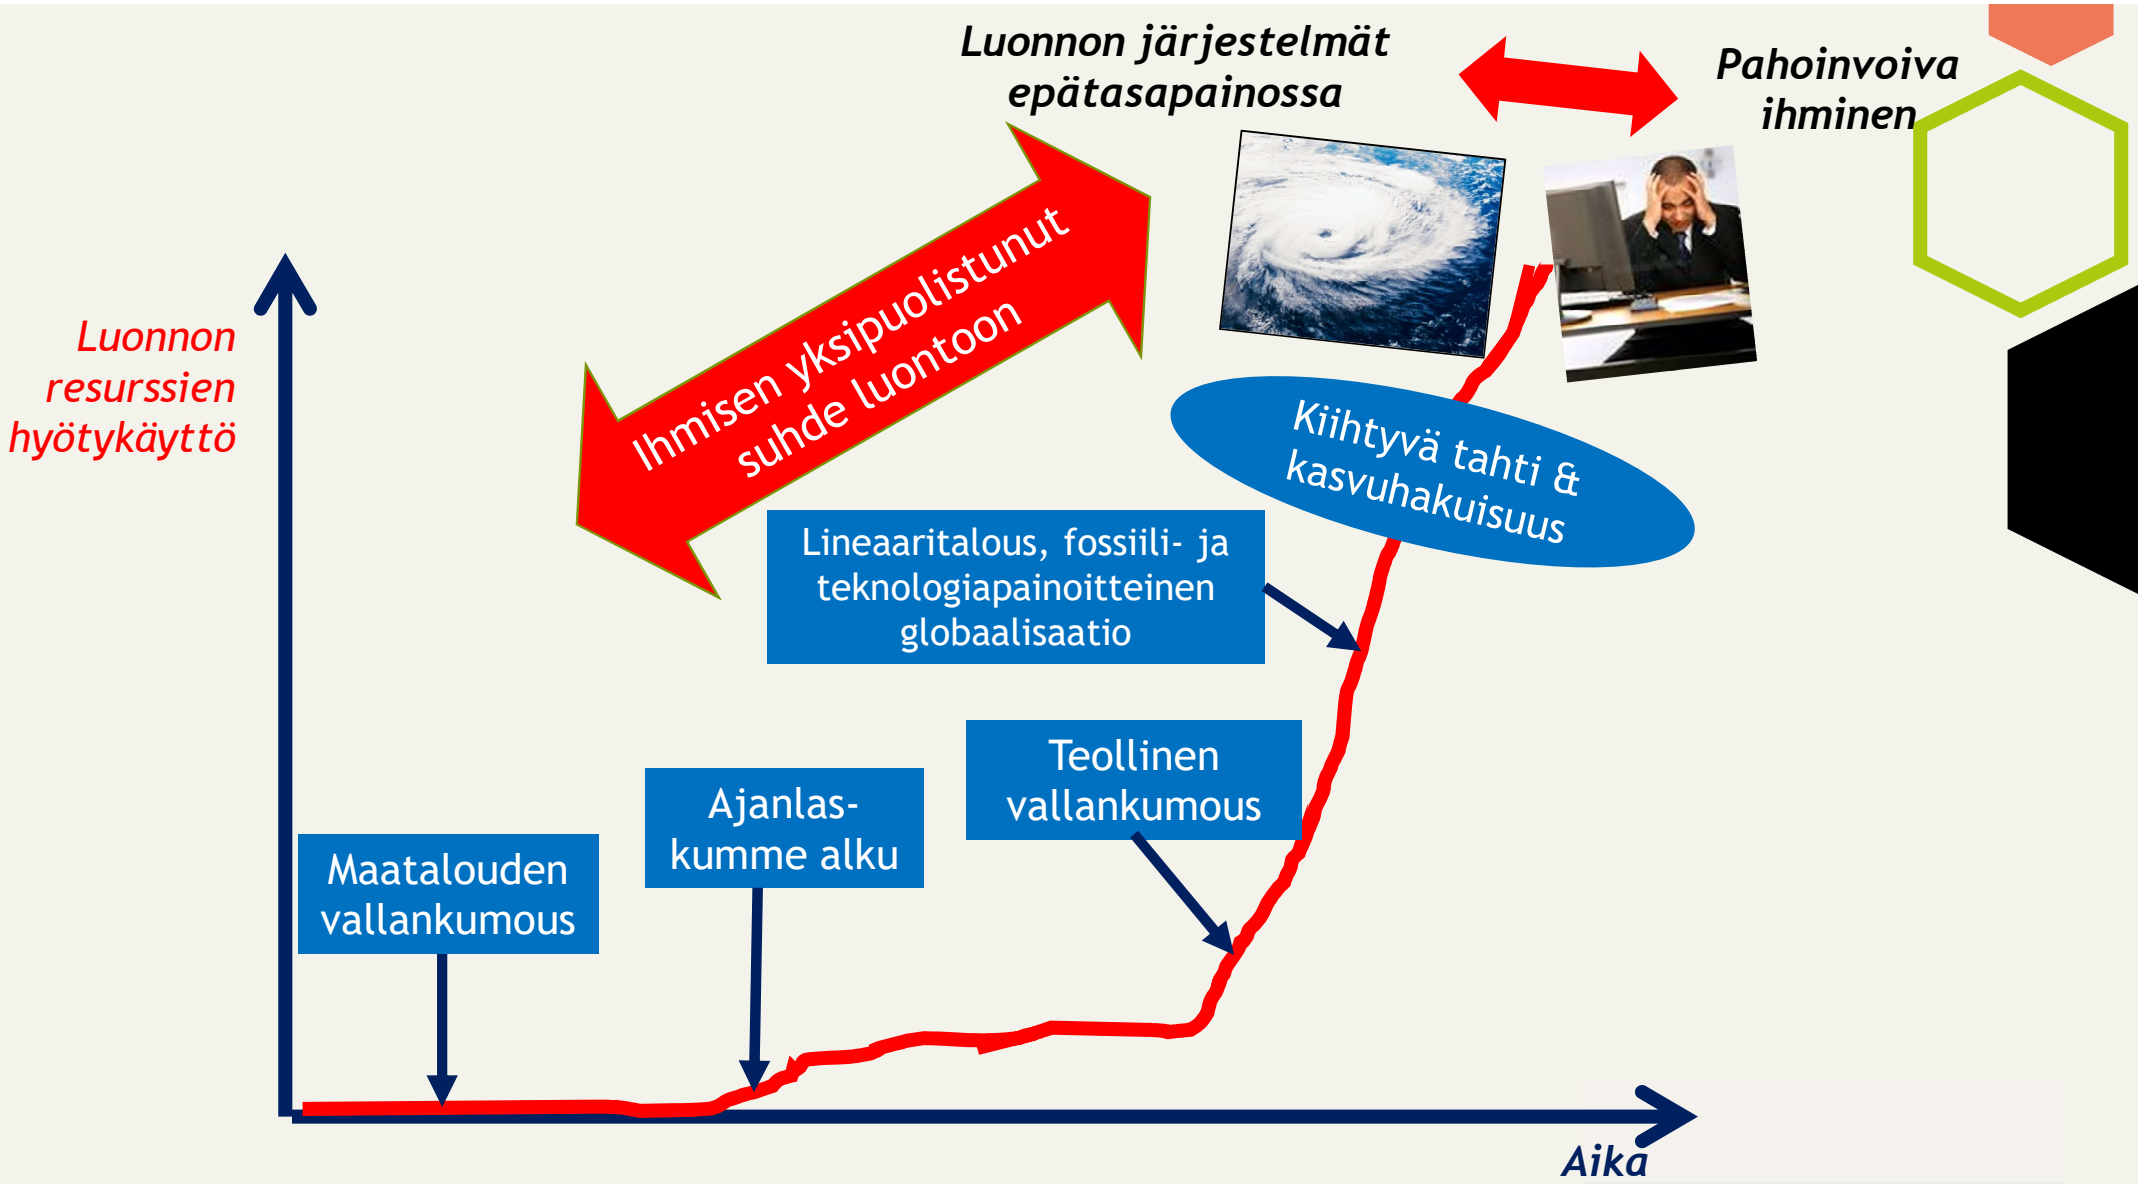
Luonnon järjestelmät epätasapainossa

Pahoinvoiva ihminen

Luonnon resurssien hyötykäyttö

Ihmisen yksipuolistunut suhde luontoon

Kiihtyvä tahti & kasvuhakuisuus

Lineaaritalous, fossiili- ja teknologiapainoitteinen globaalisaatio

Teollinen vallankumous

Ajanlaskumme alku

Maatalouden vallankumous

Aika